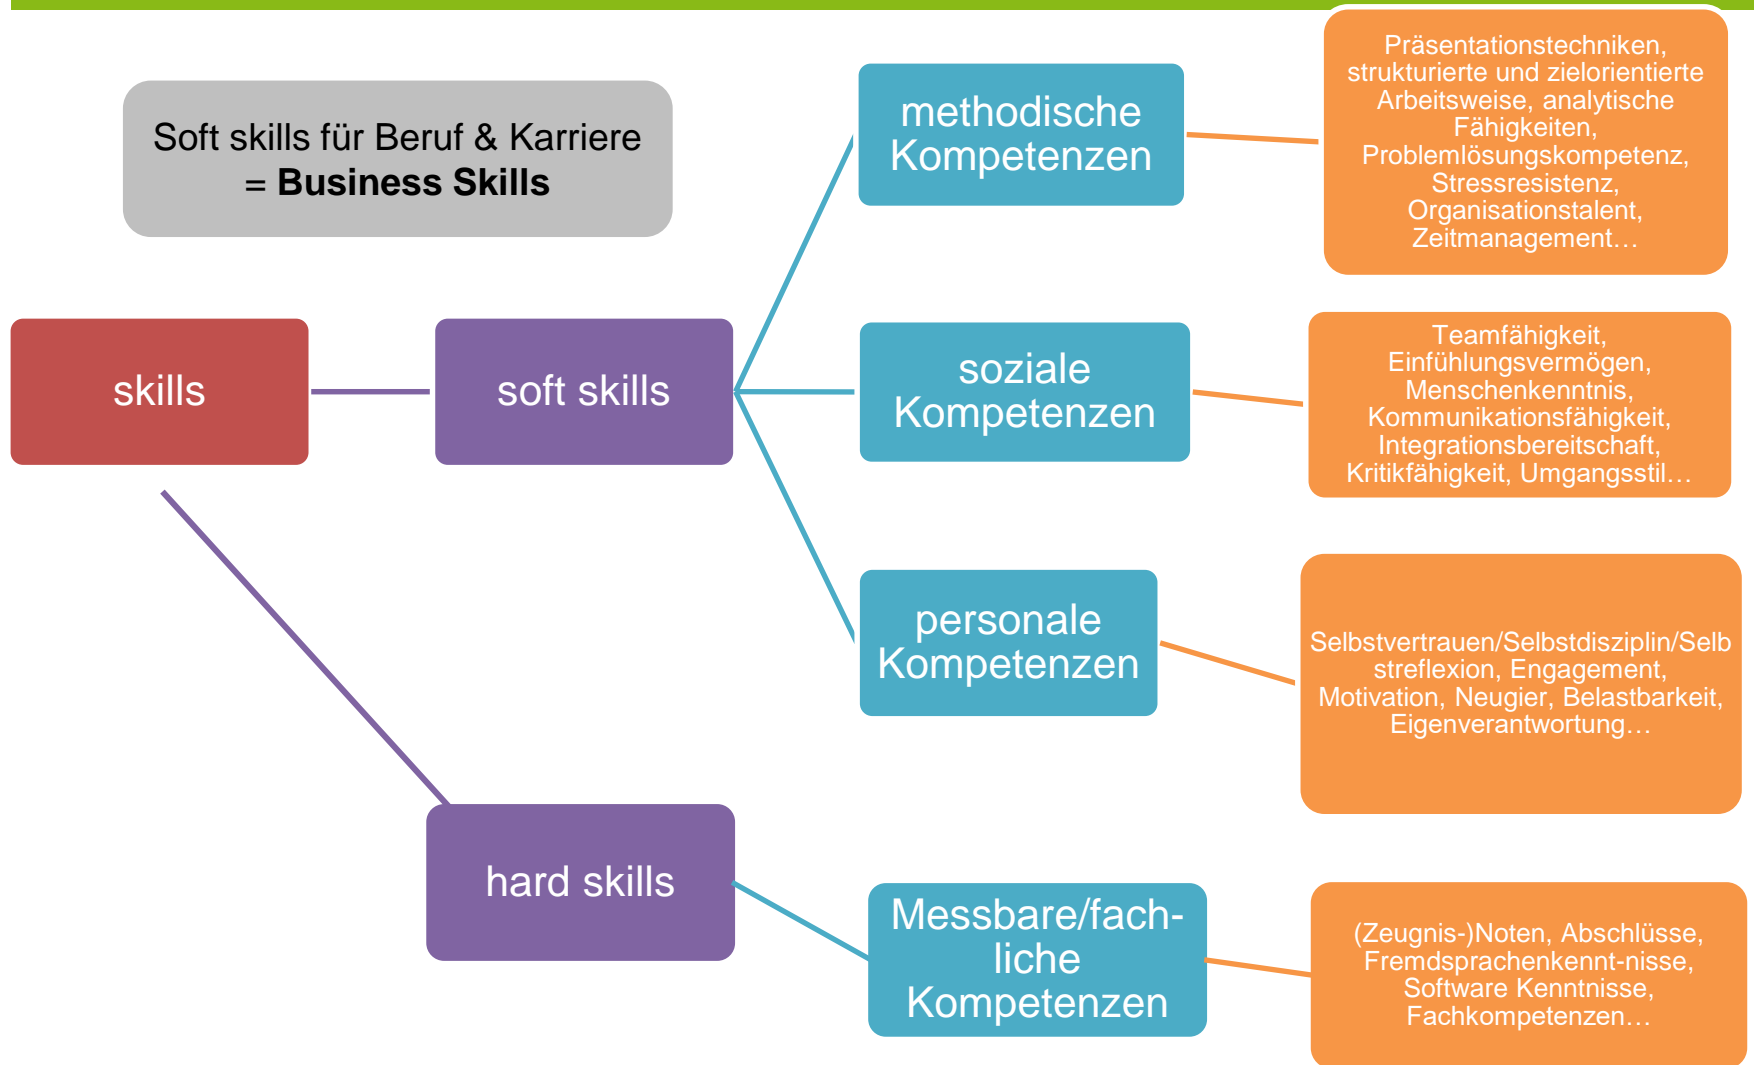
Soft skills für Beruf & Karriere
= **Business Skills**

skills

soft skills

hard skills

methodische Kompetenzen

Präsentationstechniken, strukturierte und zielorientierte Arbeitsweise, analytische Fähigkeiten, Problemlösungskompetenz, Stressresistenz, Organisationstalent, Zeitmanagement…

soziale Kompetenzen

Teamfähigkeit, Einfühlungsvermögen, Menschenkenntnis, Kommunikationsfähigkeit, Integrationsbereitschaft, Kritikfähigkeit, Umgangsstil…

personale Kompetenzen

Selbstvertrauen/Selbstdisziplin/Selbstreflexion, Engagement, Motivation, Neugier, Belastbarkeit, Eigenverantwortung…

Messbare/fachliche Kompetenzen

(Zeugnis-)Noten, Abschlüsse, Fremdsprachenkennt-nisse, Software Kenntnisse, Fachkompetenzen…